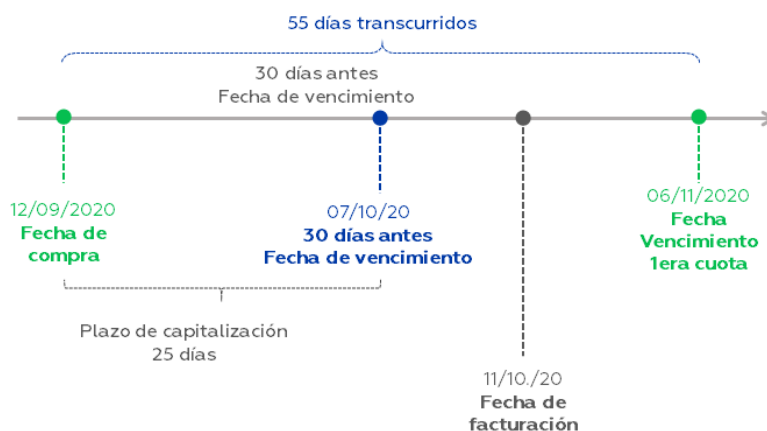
55 días transcurridos

30 días antes
Fecha de vencimiento

12/09/2020
Fecha de compra

07/10/20
30 días antes
Fecha de vencimiento

06/11/2020
Fecha
Vencimiento
1era cuota

Plazo de capitalización
25 días

11/10./20
Fecha de facturación